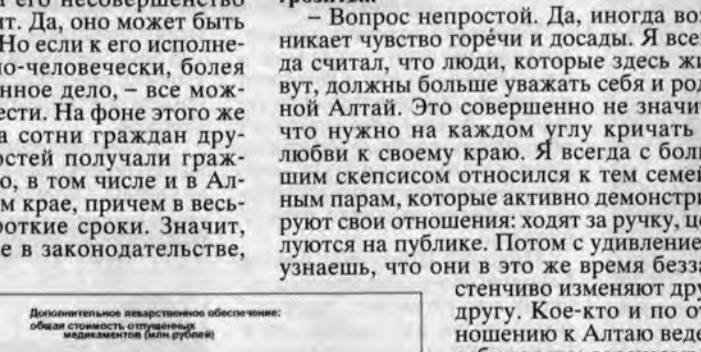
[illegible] его несовершенство
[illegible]т. Да, оно может быть
Но если к его исполне-
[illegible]о-человечески, болея
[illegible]ное дело, – все мож-
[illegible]ести. На фоне этого же
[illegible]а сотни граждан дру-
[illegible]остей получали граж-
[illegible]о, в том числе и в Ал-
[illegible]м крае, причем в весь-
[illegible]роткие сроки. Значит,
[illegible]е в законодательстве,

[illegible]

– Вопрос непростой. Да, иногда воз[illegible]никает чувство горечи и досады. Я все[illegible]да считал, что люди, которые здесь жи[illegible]вут, должны больше уважать себя и род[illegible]ной Алтай. Это совершенно не значит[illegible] что нужно на каждом углу кричать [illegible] любви к своему краю. Я всегда с боль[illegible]шим скепсисом относился к тем семей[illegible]ным парам, которые активно демонстри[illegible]руют свои отношения: ходят за ручку, це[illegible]луются на публике. Потом с удивление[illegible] узнаешь, что они в это же время безза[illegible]стенчиво изменяют дру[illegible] другу. Кое-кто и по от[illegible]ношению к Алтаю веде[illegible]

Дополнительное лекарственное обеспечение:
общая стоимость отпущенных медикаментов (млн рублей)